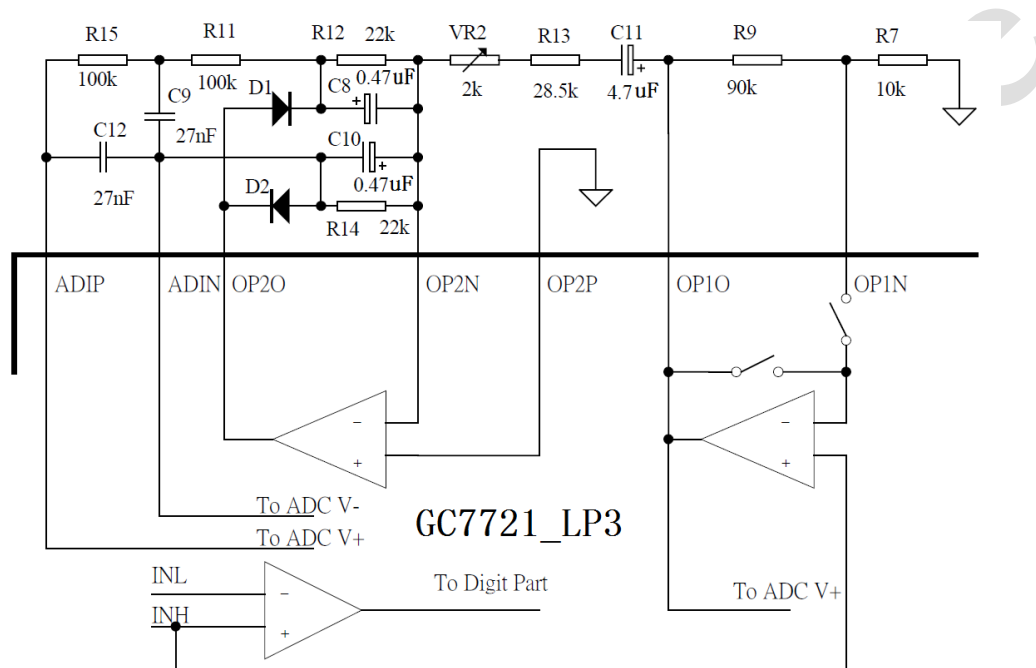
R15
100k
R11
100k
C9
27nF
C12
27nF
D1
R12
22k
C8
0.47uF
C10
0.47uF
D2
R14
22k
VR2
2k
R13
28.5k
C11
4.7uF
R9
90k
R7
10k
ADIP
ADIN
OP2O
OP2N
OP2P
OP1O
OP1N
To ADC V-
To ADC V+
GC7721_LP3
INL
INH
To Digit Part
To ADC V+